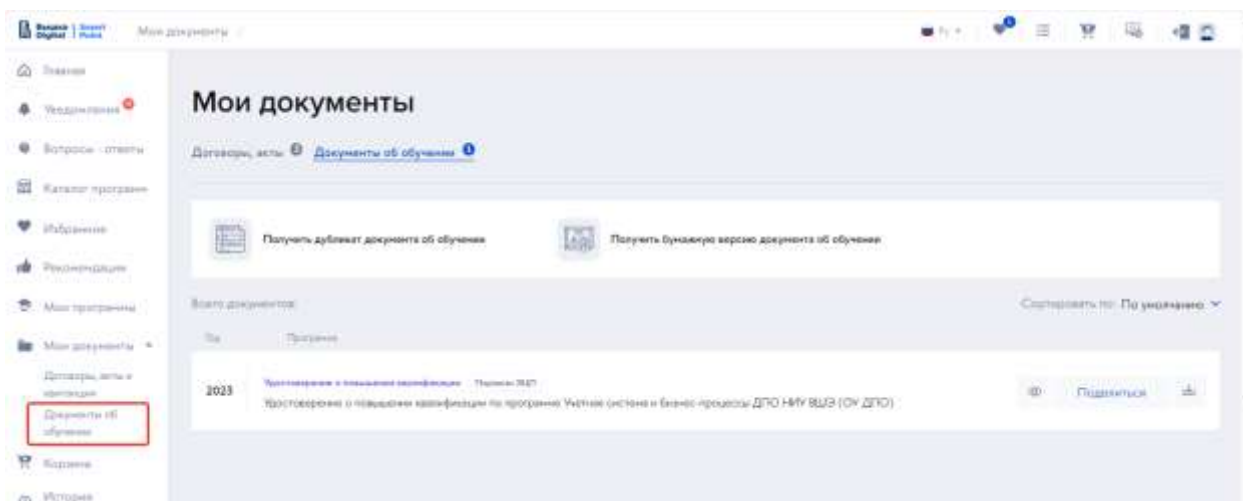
Мои документы

Главная
Уведомления
Вопросы - ответы
Каталог программ
Избранное
Рекомендации
Мои программы
Мои документы
Договоры, акты и квитанции
Документы об обучении
Корзина
История

Мои документы

Договоры, акты Документы об обучении

Получить дубликат документа об обучении

Получить бумажную версию документа об обучении

Всего документов:

Сортировать по: По умолчанию

Год Программа

2023 Удостоверение о повышении квалификации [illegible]

Удостоверение о повышении квалификации по программе Учетные системы и бизнес-процессы ДПО НИУ ВШЭ (ОУ ДПО)

Поделиться